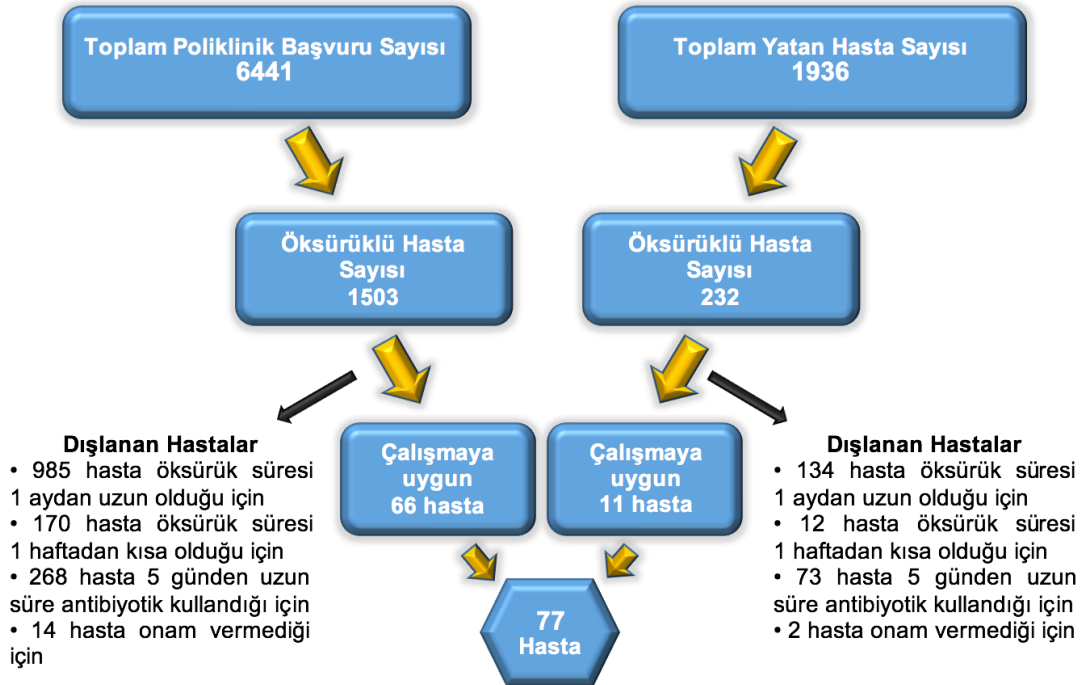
Toplam Poliklinik Başvuru Sayısı
6441

Toplam Yatan Hasta Sayısı
1936

Öksürüklü Hasta Sayısı
1503

Öksürüklü Hasta Sayısı
232

Dışlanan Hastalar
• 985 hasta öksürük süresi 1 aydan uzun olduğu için
• 170 hasta öksürük süresi 1 haftadan kısa olduğu için
• 268 hasta 5 günden uzun süre antibiyotik kullandığı için
• 14 hasta onam vermediği için

Çalışmaya uygun
66 hasta

Çalışmaya uygun
11 hasta

Dışlanan Hastalar
• 134 hasta öksürük süresi 1 aydan uzun olduğu için
• 12 hasta öksürük süresi 1 haftadan kısa olduğu için
• 73 hasta 5 günden uzun süre antibiyotik kullandığı için
• 2 hasta onam vermediği için

77
Hasta